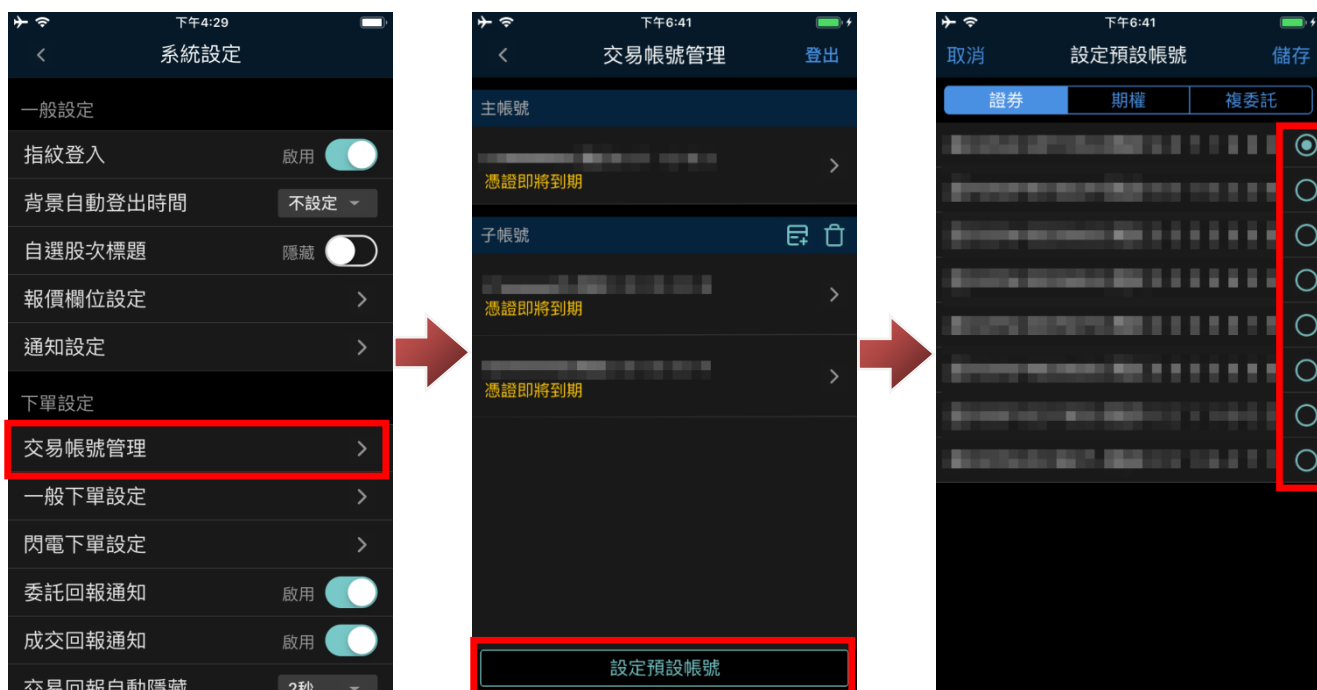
下午4:29
系統設定
一般設定
指紋登入 啟用
背景自動登出時間 不設定
自選股次標題 隱藏
報價欄位設定
通知設定
下單設定
交易帳號管理
一般下單設定
閃電下單設定
委託回報通知 啟用
成交回報通知 啟用
交易回報自動隱藏 2秒

下午6:41
交易帳號管理
登出
主帳號
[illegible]
憑證即將到期
子帳號
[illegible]
憑證即將到期
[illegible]
憑證即將到期
設定預設帳號

下午6:41
取消
設定預設帳號
儲存
證券
期權
複委託